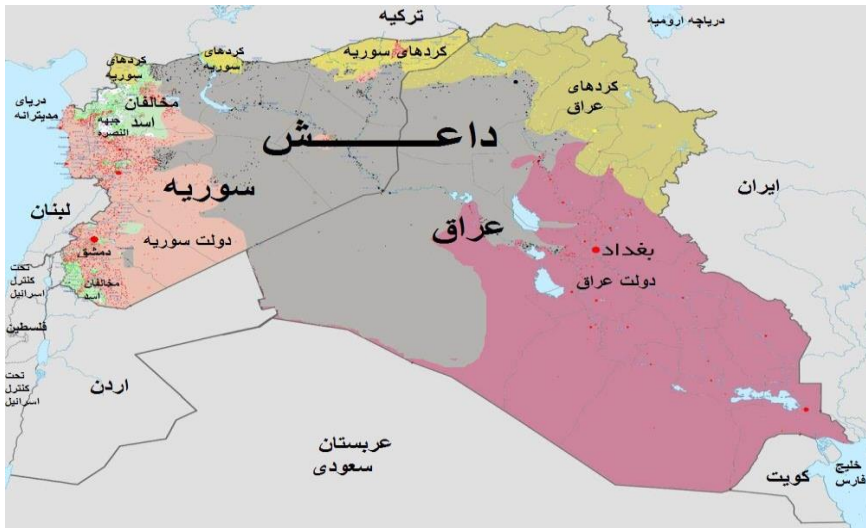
ترکیه
دریاچه ارومیه
کردهای سوریه
کردهای سوریه
کردهای سوریه
کردهای عراق
دریای مدیترانه
مخالفان اسد
جبهه النصره
داعـــــــش
سوریه
ایران
لبنان
دولت سوریه
عراق
بغداد
دمشق
دولت عراق
تحت کنترل اسرائیل
مخالفان اسد
فلسطین
تحت کنترل اسرائیل
اردن
عربستان سعودی
کویت
خلیج فارس